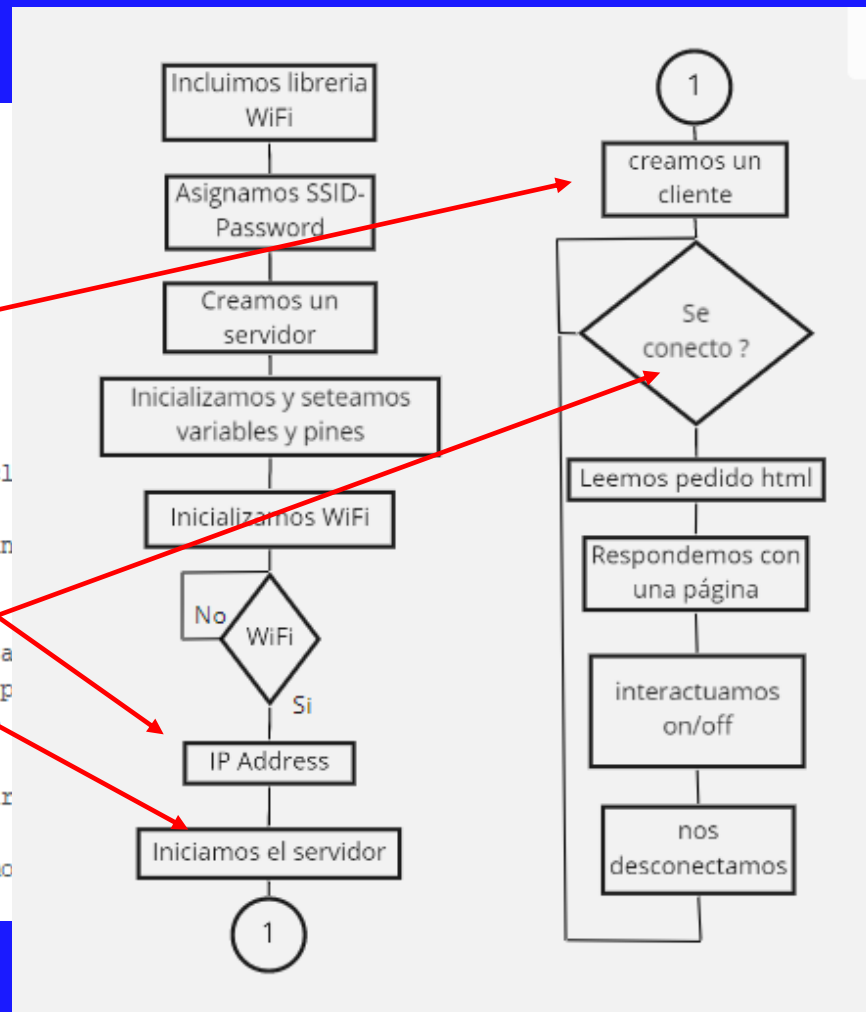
Incluimos libreria WiFi

Asignamos SSID-Password

Creamos un servidor

Inicializamos y seteamos variables y pines

Inicializamos WiFi

No

WiFi

Si

IP Address

Iniciamos el servidor

1

1

creamos un cliente

Se conecto ?

Leemos pedido html

Respondemos con una página

interactuamos on/off

nos desconectamos

l
n
a
p
r
o